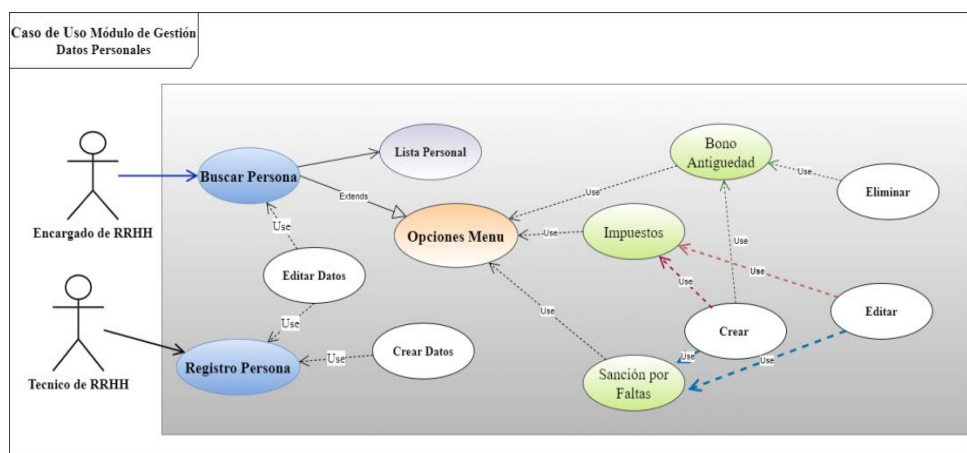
Caso de Uso Módulo de Gestión Datos Personales

Encargado de RRHH

Tecnico de RRHH

Buscar Persona

Lista Personal

Extends

Use

Editar Datos

Use

Registro Persona

Use

Crear Datos

Opciones Menu

Use

Use

Use

Bono Antiguedad

Use

Eliminar

Impuestos

Use

Use

Use

Editar

Crear

Use

Use

Sanción por Faltas